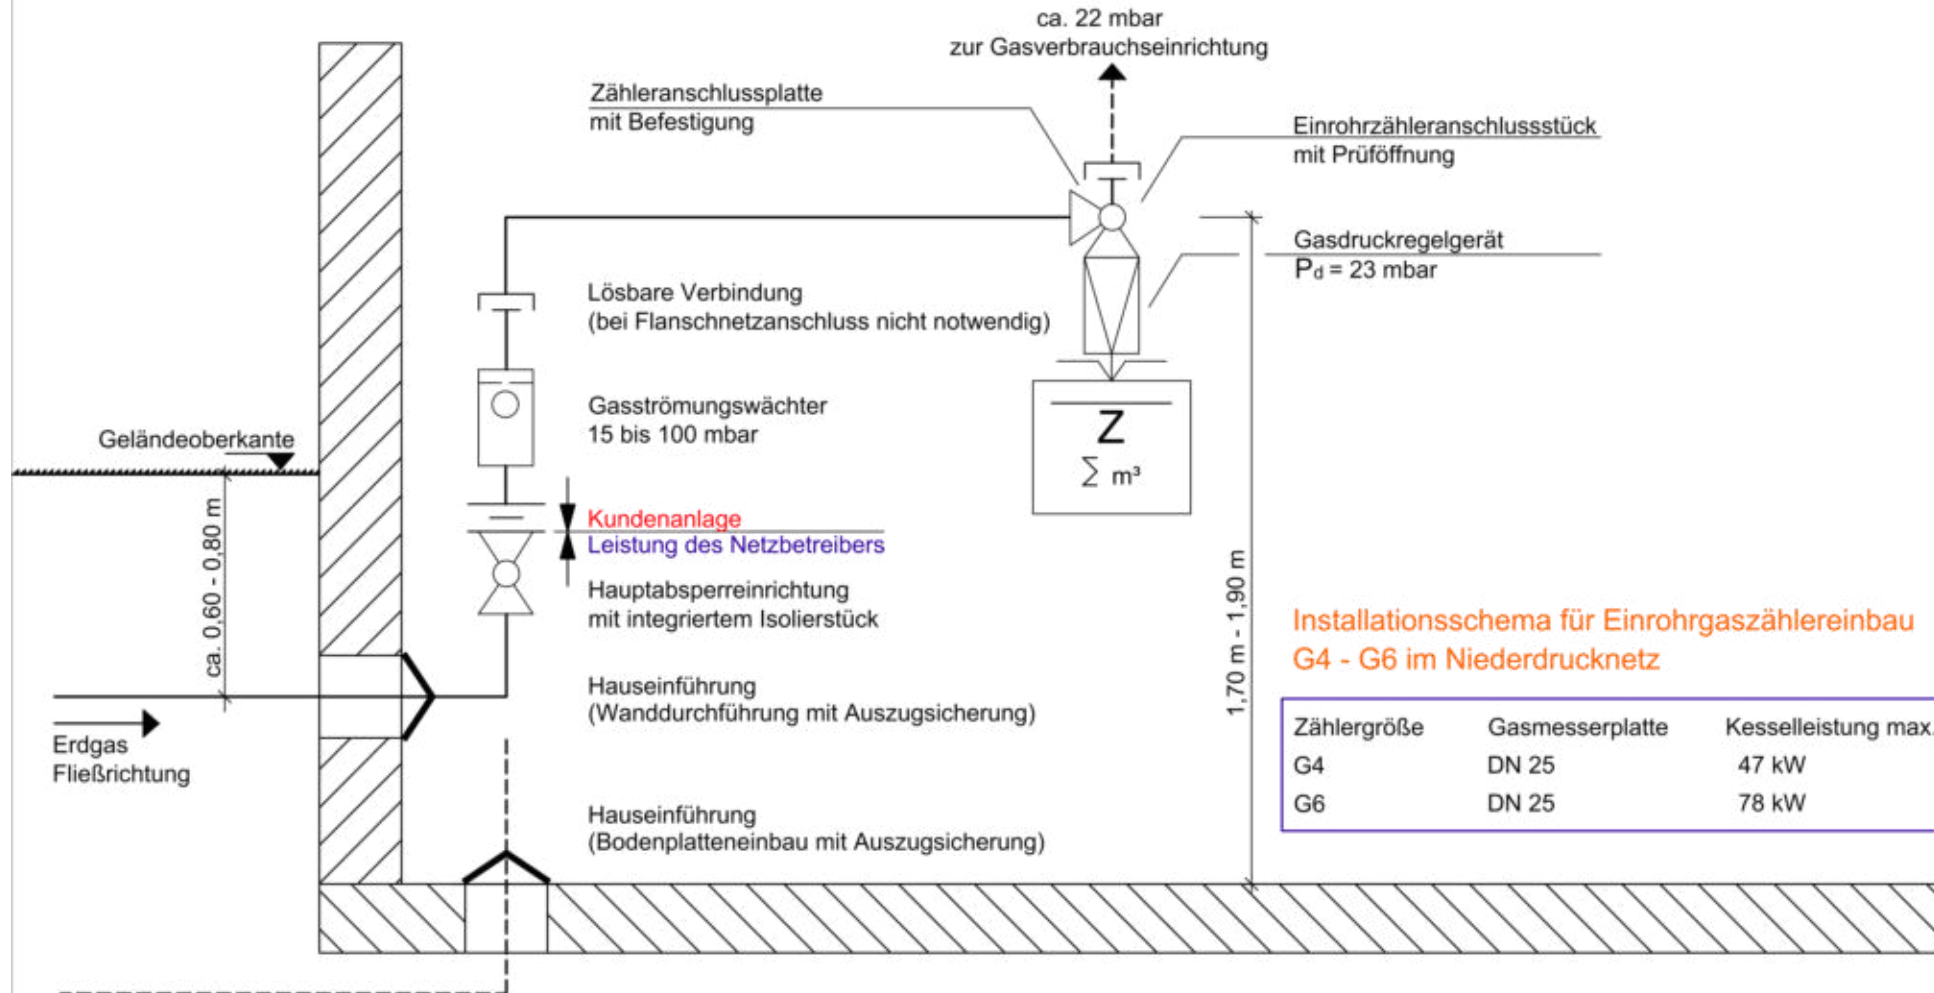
ca. 22 mbar
zur Gasverbrauchseinrichtung

Zähleranschlussplatte
mit Befestigung

Einrohrzähleranschlussstück
mit Prüföffnung

Gasdruckregelgerät
$P_d$ = 23 mbar

Lösbare Verbindung
(bei Flanschnetzanschluss nicht notwendig)

Gasströmungswächter
15 bis 100 mbar

Z
$\sum$ m³

Geländeoberkante

Kundenanlage
Leistung des Netzbetreibers

Hauptabsperreinrichtung
mit integriertem Isolierstück

ca. 0,60 - 0,80 m

1,70 m - 1,90 m

Installationsschema für Einrohrgaszählereinbau
G4 - G6 im Niederdrucknetz

| Zählergröße | Gasmesserplatte | Kesselleistung max. |
|---|---|---|
| G4 | DN 25 | 47 kW |
| G6 | DN 25 | 78 kW |

Hauseinführung
(Wanddurchführung mit Auszugsicherung)

Erdgas
Fließrichtung

Hauseinführung
(Bodenplatteneinbau mit Auszugsicherung)